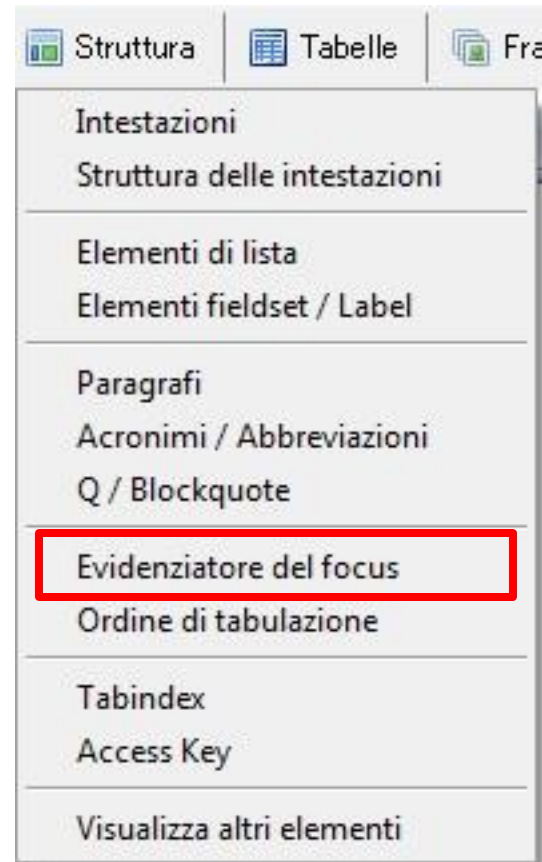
Struttura Tabelle Fra

Intestazioni
Struttura delle intestazioni

Elementi di lista
Elementi fieldset / Label

Paragrafi
Acronimi / Abbreviazioni
Q / Blockquote

Evidenziatore del focus
Ordine di tabulazione

Tabindex
Access Key

Visualizza altri elementi